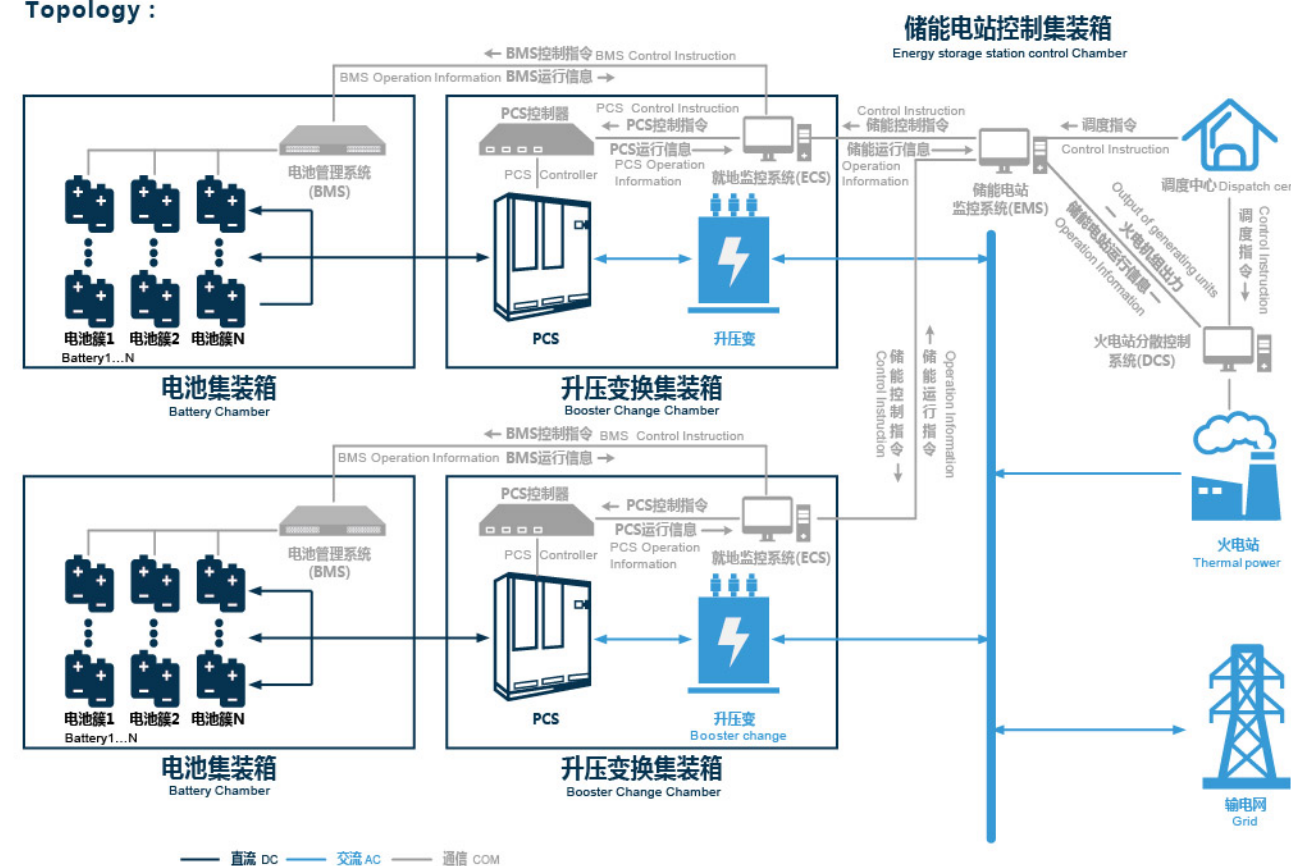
Topology：

储能电站控制集装箱
Energy storage station control Chamber

← BMS控制指令 BMS Control Instruction
BMS Operation Information BMS运行信息 →

PCS控制器
PCS Control Instruction
← PCS控制指令
PCS运行信息 →
PCS Operation Information
PCS Controller
就地监控系统(ECS)

Control Instruction
← 储能控制指令
储能运行信息 →
Operation Information

← 调度指令
Control Instruction
调度中心 Dispatch cer

储能电站监控系统(EMS)

Output of generating units
— 火电机组出力 →
储能电站运行信息 —
Operation Information

调度指令 ↓
Control Instruction

火电站分散控制系统(DCS)

电池管理系统(BMS)

电池簇1 电池簇2 电池簇N
Battery1…N

PCS
升压变

电池集装箱
Battery Chamber

升压变换集装箱
Booster Change Chamber

储能控制指令 ↓
Control Instruction
↑ 储能运行指令
Operation Information

← BMS控制指令 BMS Control Instruction
BMS Operation Information BMS运行信息 →

PCS控制器
← PCS控制指令
PCS运行信息 →
PCS Controller
PCS Operation Information
就地监控系统(ECS)

电池管理系统(BMS)

火电站
Thermal power

电池簇1 电池簇2 电池簇N
Battery1…N

PCS
升压变
Booster change

电池集装箱
Battery Chamber

升压变换集装箱
Booster Change Chamber

输电网
Grid

直流 DC 交流 AC 通信 COM